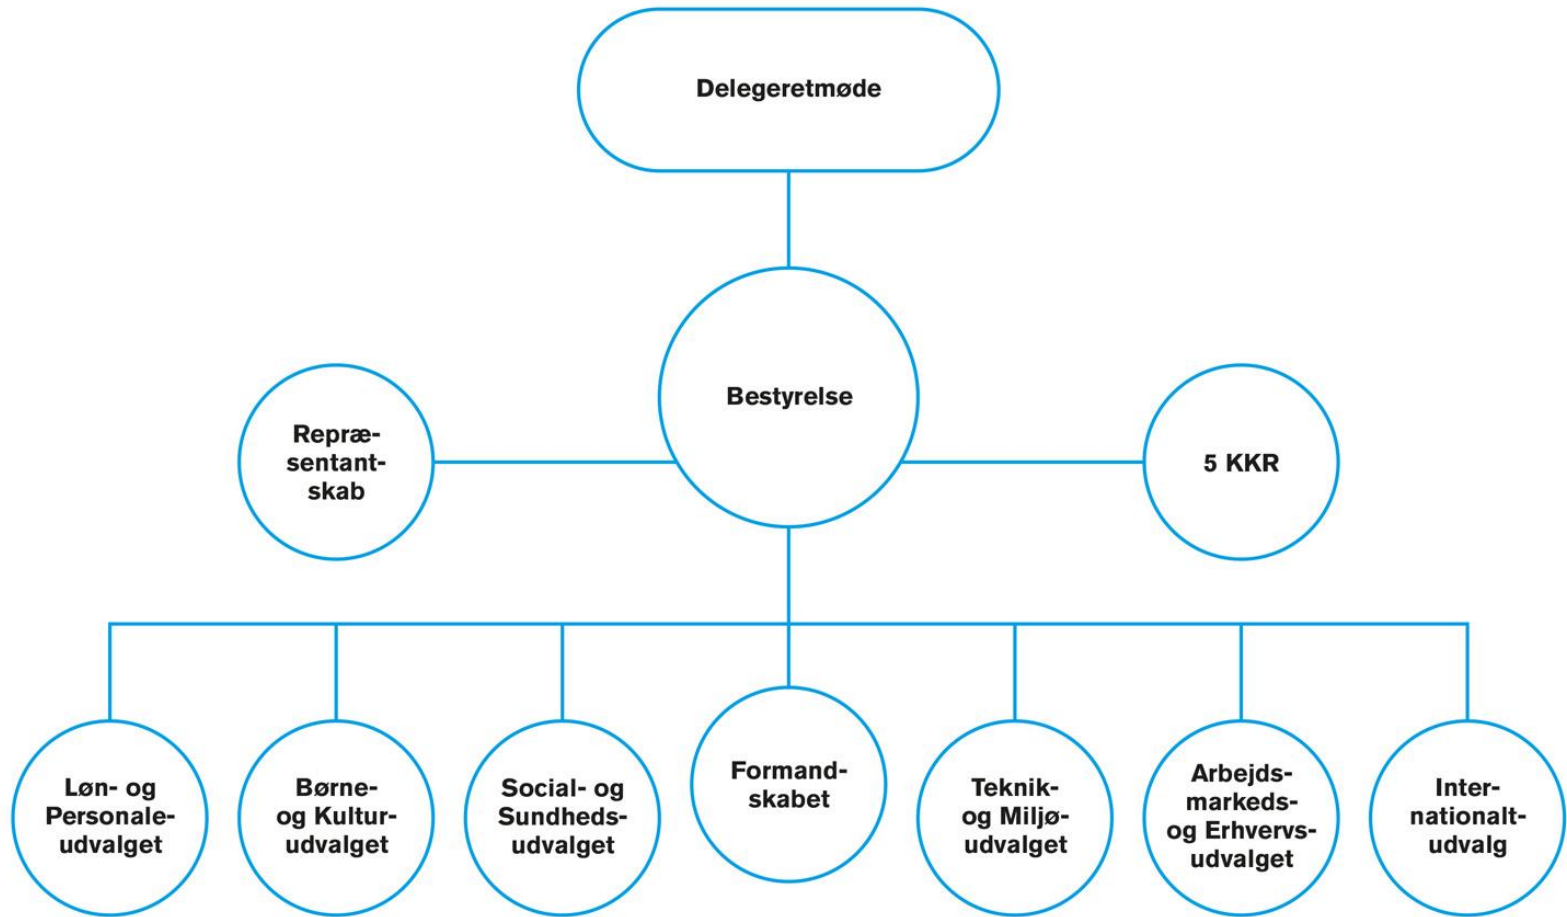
Delegeretmøde

Bestyrelse

Repræsentantskab

5 KKR

Løn- og Personaleudvalget

Børne- og Kulturudvalget

Social- og Sundhedsudvalget

Formandskabet

Teknik- og Miljøudvalget

Arbejdsmarkeds- og Erhvervsudvalget

Internationaltudvalg